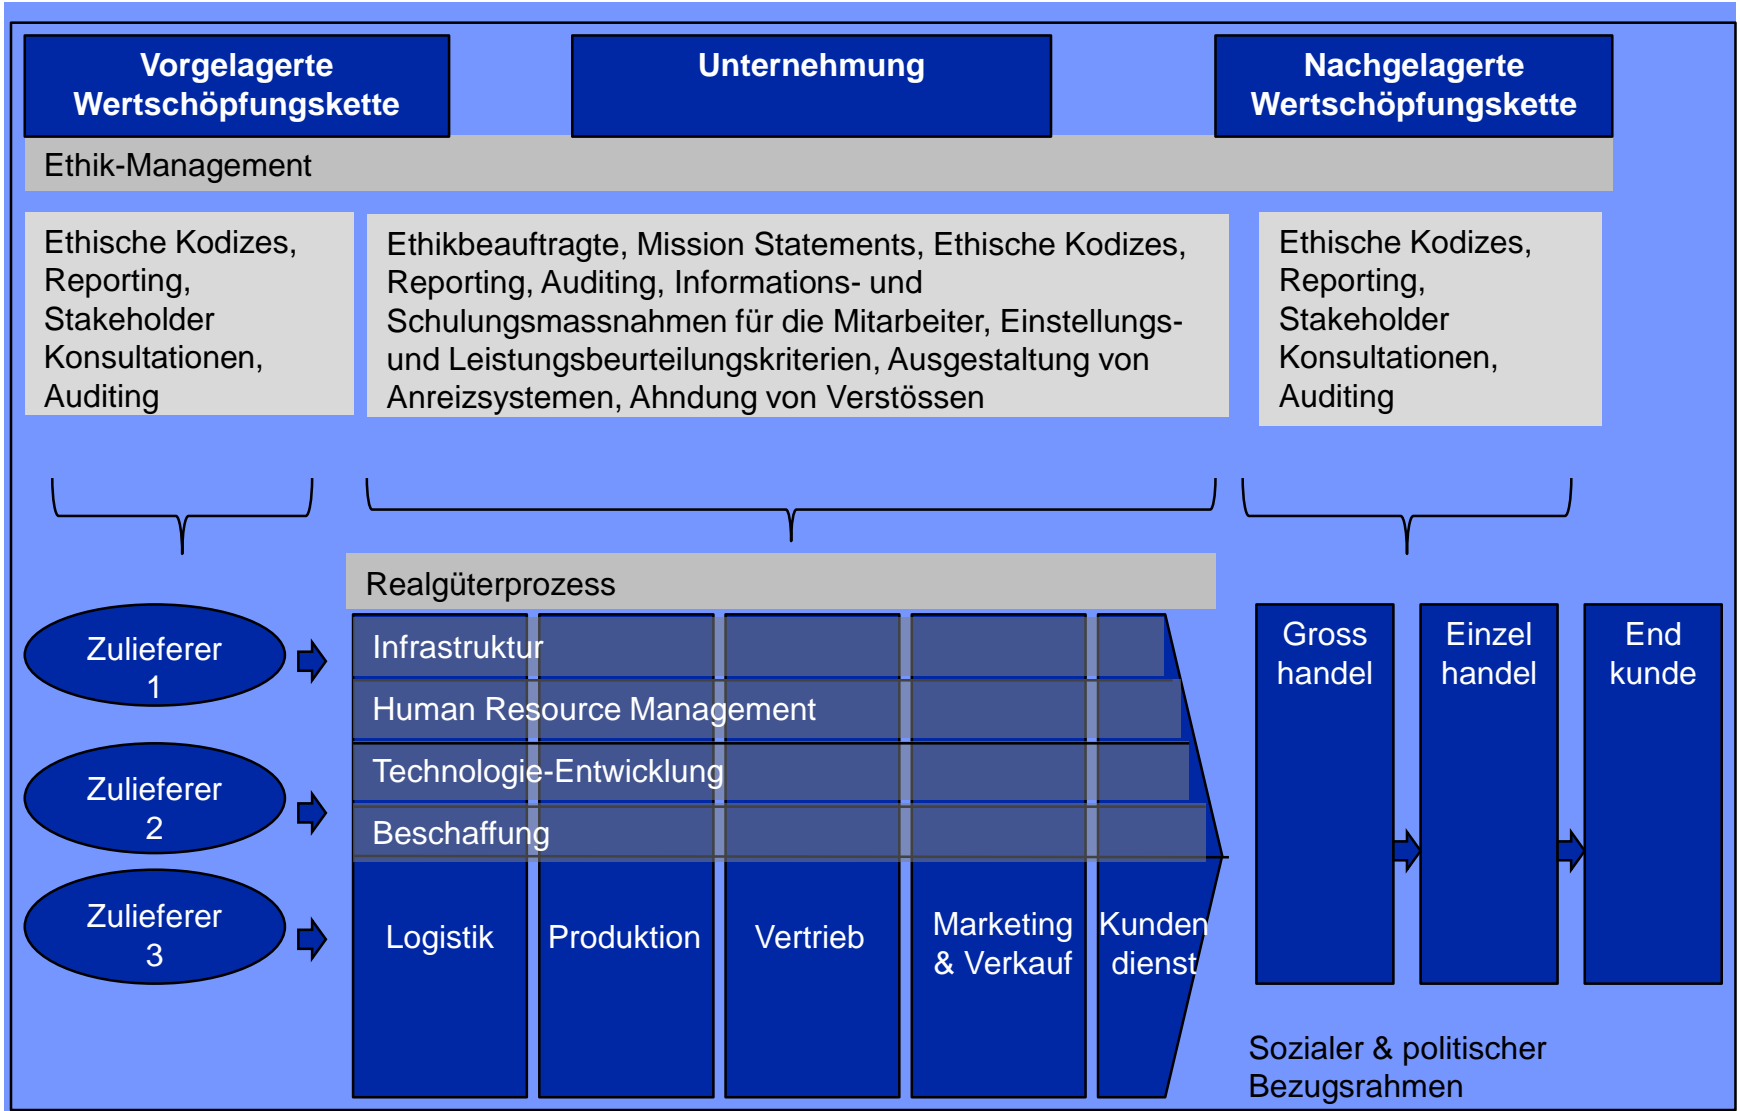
Vorgelagerte Wertschöpfungskette

Unternehmung

Nachgelagerte Wertschöpfungskette

Ethik-Management

Ethische Kodizes, Reporting, Stakeholder Konsultationen, Auditing

Ethikbeauftragte, Mission Statements, Ethische Kodizes, Reporting, Auditing, Informations- und Schulungsmassnahmen für die Mitarbeiter, Einstellungs- und Leistungsbeurteilungskriterien, Ausgestaltung von Anreizsystemen, Ahndung von Verstössen

Ethische Kodizes, Reporting, Stakeholder Konsultationen, Auditing

Realgüterprozess

Zulieferer 1

Zulieferer 2

Zulieferer 3

Infrastruktur

Human Resource Management

Technologie-Entwicklung

Beschaffung

Logistik

Produktion

Vertrieb

Marketing & Verkauf

Kunden dienst

Gross handel

Einzel handel

End kunde

Sozialer & politischer Bezugsrahmen